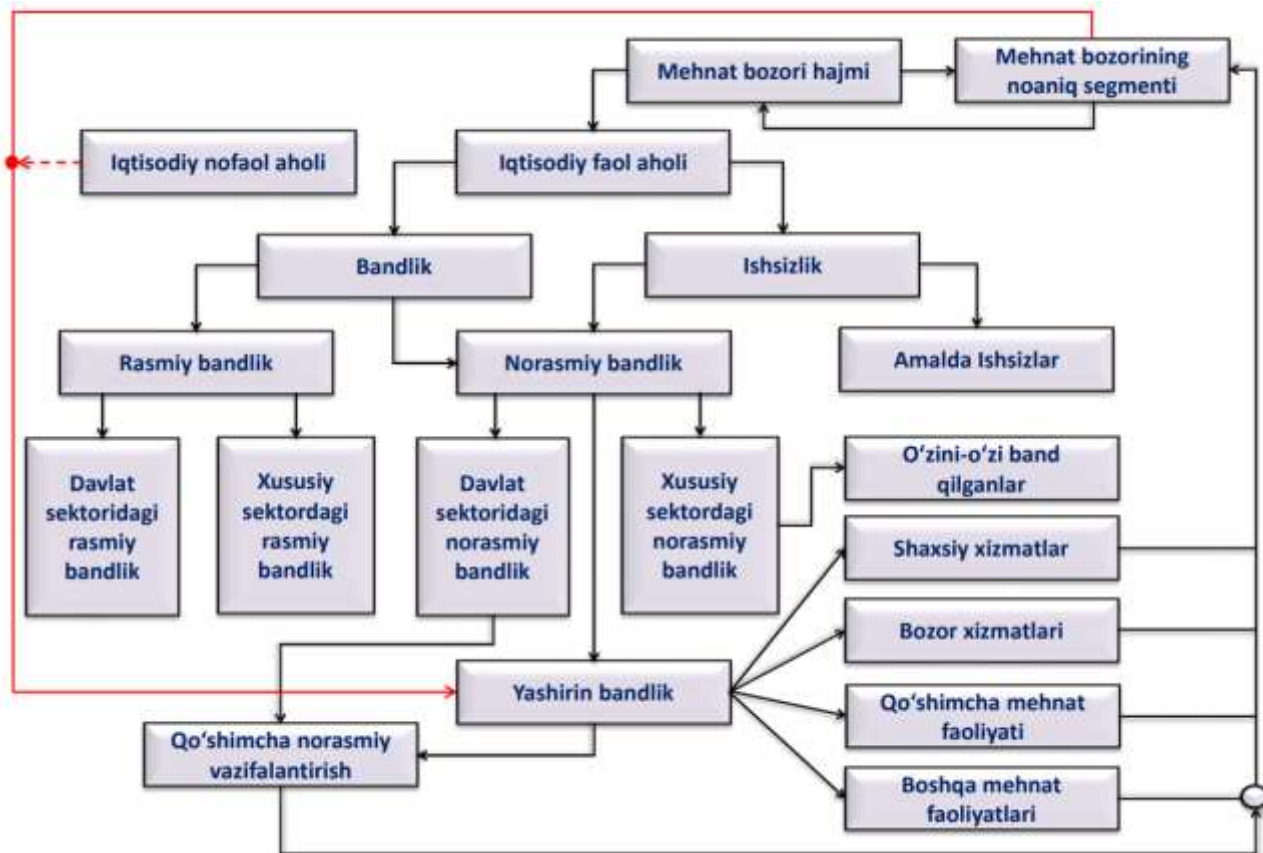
Mehnat bozori hajmi

Mehnat bozorining noaniq segmenti

Iqtisodiy nofaol aholi

Iqtisodiy faol aholi

Bandlik

Ishsizlik

Rasmiy bandlik

Norasmiy bandlik

Amalda Ishsizlar

Davlat sektoridagi rasmiy bandlik

Xususiy sektordagi rasmiy bandlik

Davlat sektoridagi norasmiy bandlik

Xususiy sektordagi norasmiy bandlik

O'zini-o'zi band qilganlar

Shaxsiy xizmatlar

Bozor xizmatlari

Yashirin bandlik

Qo'shimcha mehnat faoliyati

Qo'shimcha norasmiy vazifalantirish

Boshqa mehnat faoliyatlari